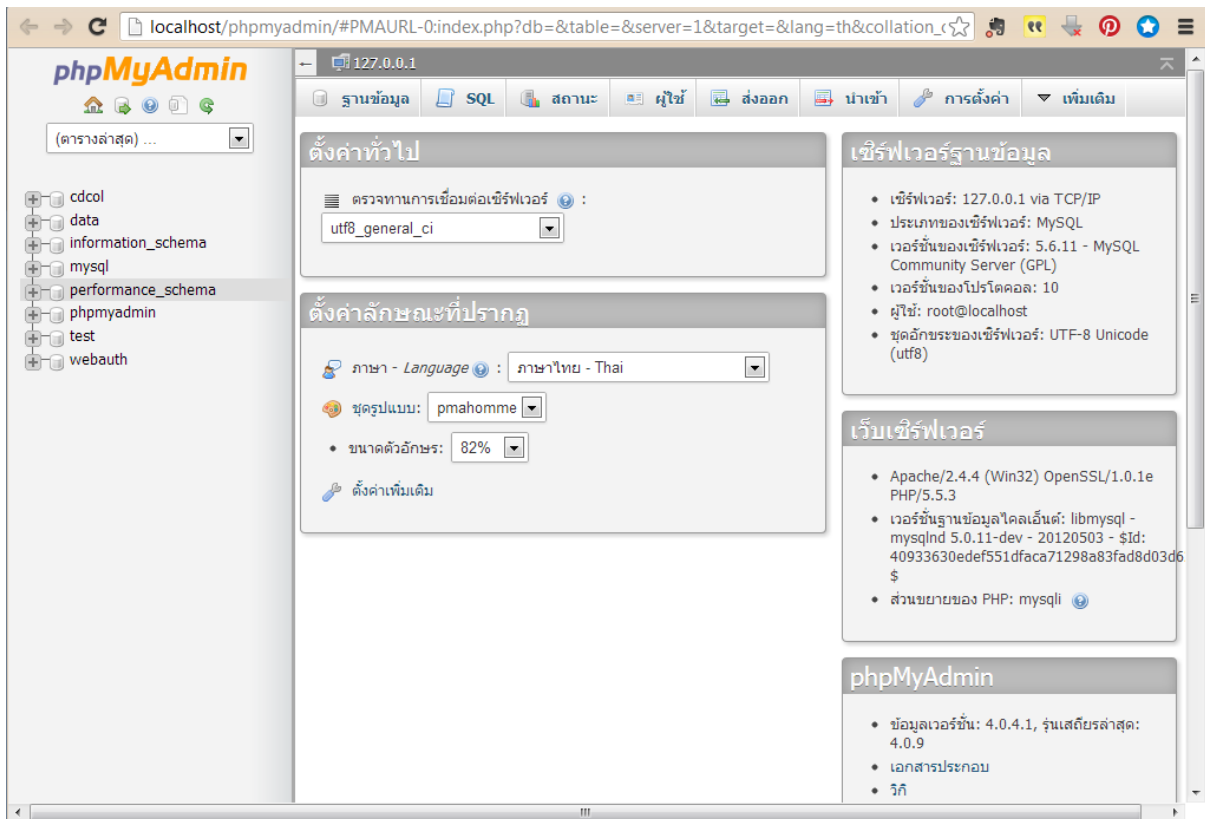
localhost/phpmyadmin/#PMAURL-0:index.php?db=&table=&server=1&target=&lang=th&collation_c

phpMyAdmin

(ตารางล่าสุด) ...

cdcol
data
information_schema
mysql
performance_schema
phpmyadmin
test
webauth

127.0.0.1

ฐานข้อมูล | SQL | สถานะ | ผู้ใช้ | ส่งออก | นำเข้า | การตั้งค่า | เพิ่มเติม

ตั้งค่าทั่วไป

ตรวจทานการเชื่อมต่อเซิร์ฟเวอร์ :
utf8_general_ci

ตั้งค่าลักษณะที่ปรากฏ

ภาษา - Language : ภาษาไทย - Thai
ชุดรูปแบบ: pmahomme
ขนาดตัวอักษร: 82%
ตั้งค่าเพิ่มเติม

เซิร์ฟเวอร์ฐานข้อมูล

• เซิร์ฟเวอร์: 127.0.0.1 via TCP/IP
• ประเภทของเซิร์ฟเวอร์: MySQL
• เวอร์ชั่นของเซิร์ฟเวอร์: 5.6.11 - MySQL Community Server (GPL)
• เวอร์ชั่นของโปรโตคอล: 10
• ผู้ใช้: root@localhost
• ชุดอักขระของเซิร์ฟเวอร์: UTF-8 Unicode (utf8)

เว็บเซิร์ฟเวอร์

• Apache/2.4.4 (Win32) OpenSSL/1.0.1e PHP/5.5.3
• เวอร์ชั่นฐานข้อมูลไคลเอ็นต์: libmysql - mysqlnd 5.0.11-dev - 20120503 - $Id: 40933630edef551dfaca71298a83fad8d03d6 $
• ส่วนขยายของ PHP: mysqli

phpMyAdmin

• ข้อมูลเวอร์ชั่น: 4.0.4.1, รุ่นเสถียรล่าสุด: 4.0.9
• เอกสารประกอบ
• วิกิ